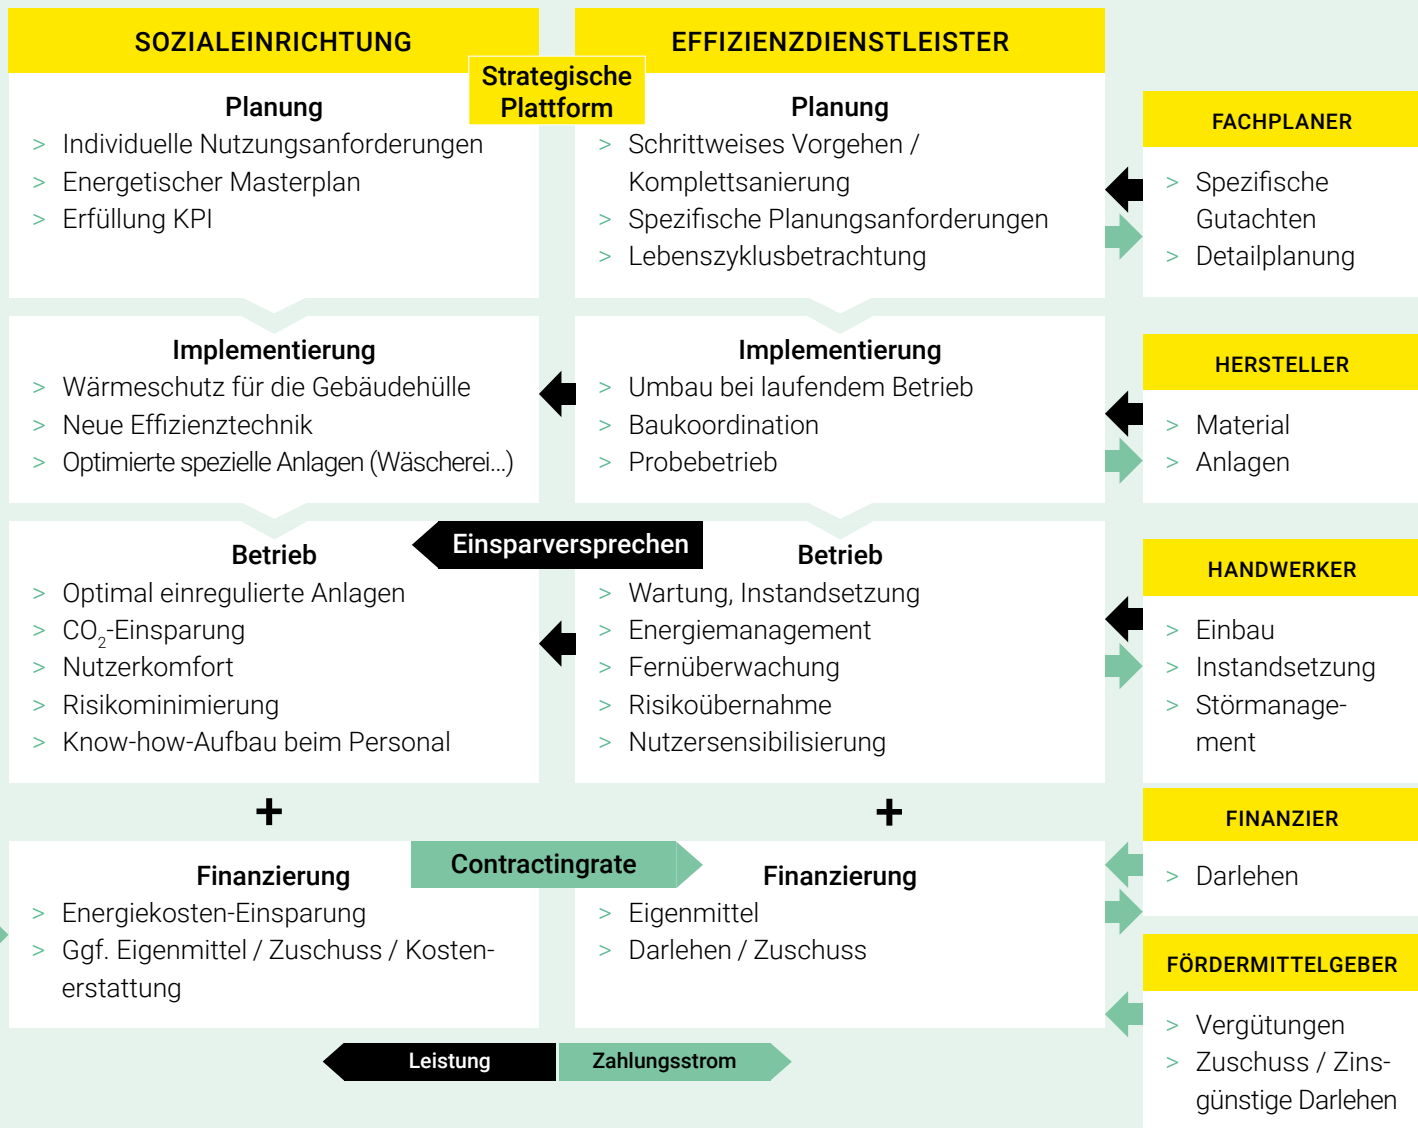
SOZIALEINRICHTUNG

Strategische Plattform

EFFIZIENZDIENSTLEISTER

Planung
> Individuelle Nutzungsanforderungen
> Energetischer Masterplan
> Erfüllung KPI

Planung
> Schrittweises Vorgehen / Komplettsanierung
> Spezifische Planungsanforderungen
> Lebenszyklusbetrachtung

FACHPLANER
> Spezifische Gutachten
> Detailplanung

Implementierung
> Wärmeschutz für die Gebäudehülle
> Neue Effizienztechnik
> Optimierte spezielle Anlagen (Wäscherei...)

Implementierung
> Umbau bei laufendem Betrieb
> Baukoordination
> Probebetrieb

HERSTELLER
> Material
> Anlagen

Einsparversprechen

Betrieb
> Optimal einregulierte Anlagen
> $CO_2$-Einsparung
> Nutzerkomfort
> Risikominimierung
> Know-how-Aufbau beim Personal

Betrieb
> Wartung, Instandsetzung
> Energiemanagement
> Fernüberwachung
> Risikoübernahme
> Nutzersensibilisierung

HANDWERKER
> Einbau
> Instandsetzung
> Störmanagement

+

+

FINANZIER
> Darlehen

Contractingrate

Finanzierung
> Energiekosten-Einsparung
> Ggf. Eigenmittel / Zuschuss / Kostenerstattung

Finanzierung
> Eigenmittel
> Darlehen / Zuschuss

FÖRDERMITTELGEBER
> Vergütungen
> Zuschuss / Zinsgünstige Darlehen

Leistung

Zahlungsstrom